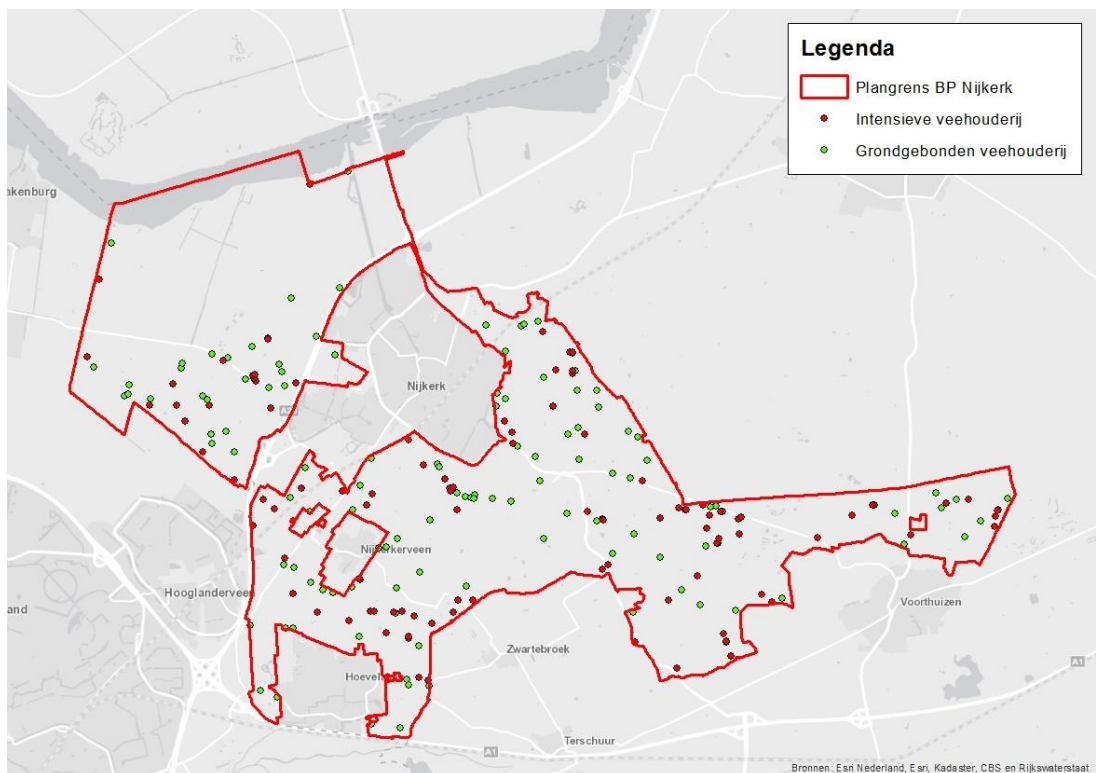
Legenda
Plangrens BP Nijkerk
Intensieve veehouderij
Grondgebonden veehouderij

akenburg
Nijkerk
A28
Nijkerkerveen
Hooglanderveen
and
Zwartebroek
Voorthuizen
A1
Hoevel
A1
Terschuur
Bronnen: Esri Nederland, Esri, Kadaster, CBS en Rijkswaterstaat